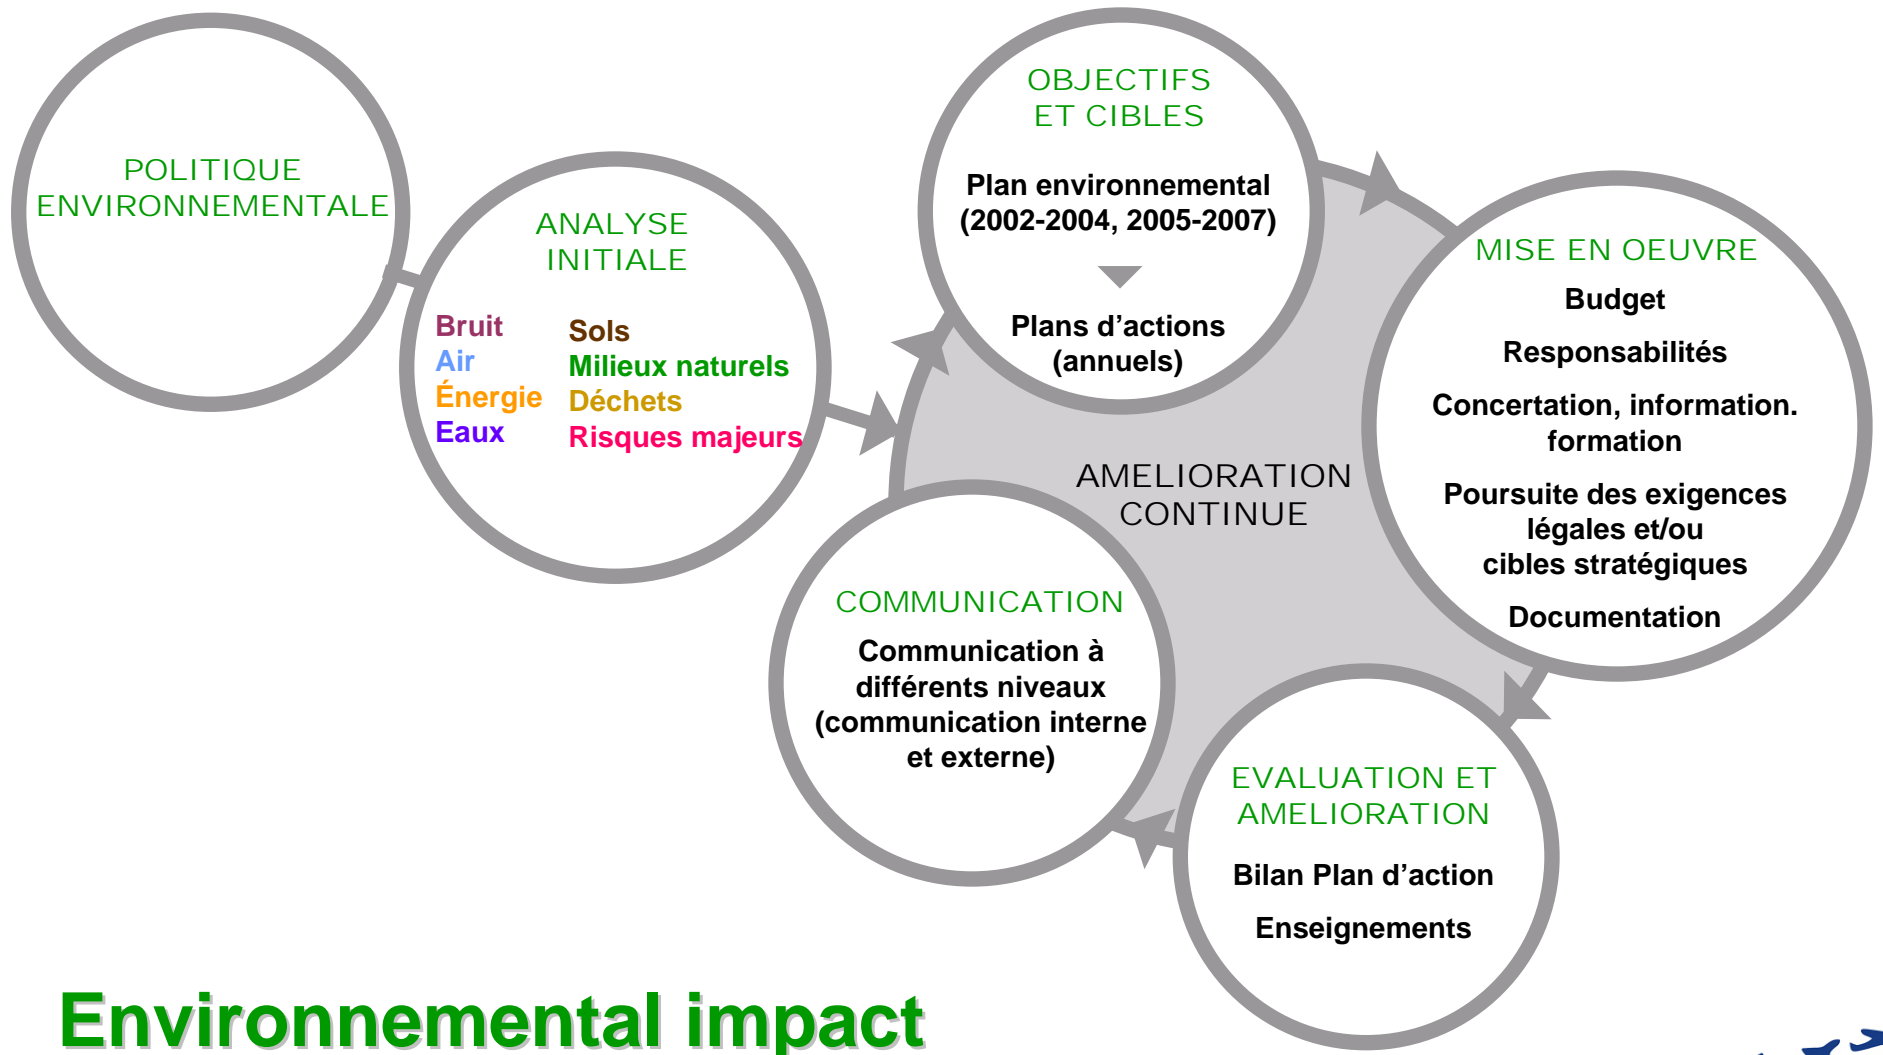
POLITIQUE ENVIRONNEMENTALE

ANALYSE INITIALE

Bruit
Air
Énergie
Eaux

Sols
Milieux naturels
Déchets
Risques majeurs

OBJECTIFS ET CIBLES

Plan environnemental (2002-2004, 2005-2007)

Plans d'actions (annuels)

MISE EN OEUVRE

Budget

Responsabilités

Concertation, information. formation

Poursuite des exigences légales et/ou cibles stratégiques

Documentation

AMELIORATION CONTINUE

COMMUNICATION

Communication à différents niveaux (communication interne et externe)

EVALUATION ET AMELIORATION

Bilan Plan d'action

Enseignements

Environnemental impact